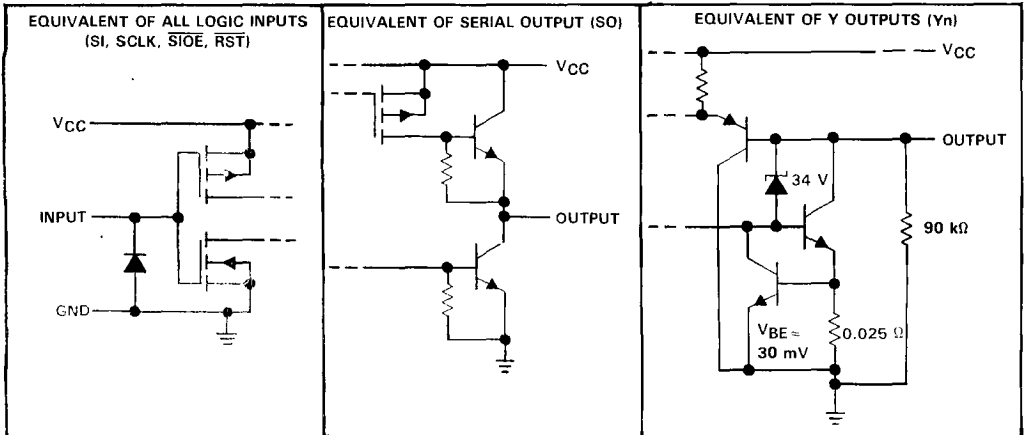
EQUIVALENT OF ALL LOGIC INPUTS (SI, SCLK, $\overline{SIOE}$, $\overline{RST}$)

$V_{CC}$

INPUT

GND

EQUIVALENT OF SERIAL OUTPUT (SO)

$V_{CC}$

OUTPUT

EQUIVALENT OF Y OUTPUTS (Yn)

$V_{CC}$

OUTPUT

34 V

90 kΩ

$V_{BE} \approx$ 30 mV

0.025 Ω